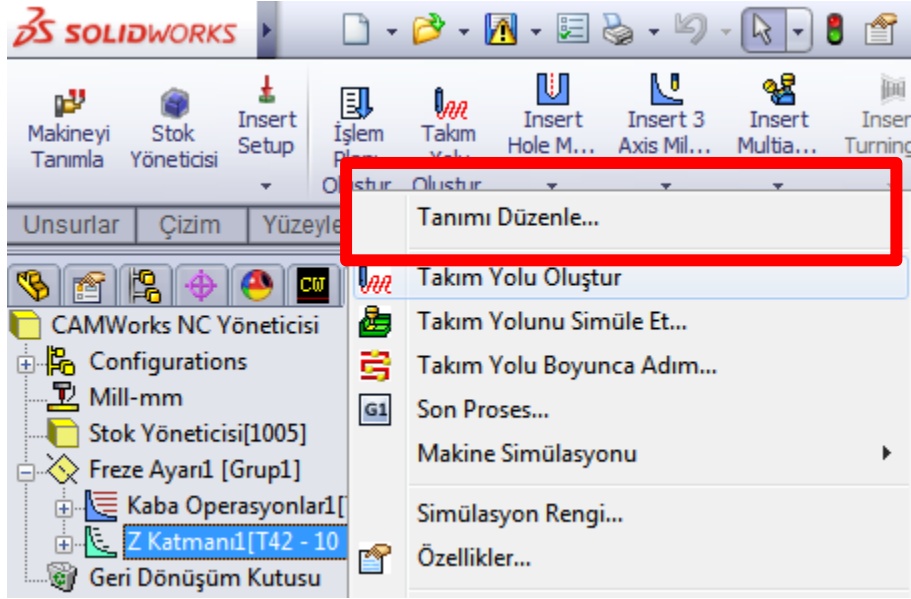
SOLIDWORKS

Makineyi Tanımla
Stok Yöneticisi
Insert Setup
İşlem Planı Oluştur
Takım Yolu Oluştur
Insert Hole M...
Insert 3 Axis Mil...
Insert Multia...
Insert Turning

Unsurlar | Çizim | Yüzeyle

CAMWorks NC Yöneticisi
Configurations
Mill-mm
Stok Yöneticisi[1005]
Freze Ayarı1 [Grup1]
Kaba Operasyonlar1[
Z Katmanı1[T42 - 10
Geri Dönüşüm Kutusu

Tanımı Düzenle...
Takım Yolu Oluştur
Takım Yolunu Simüle Et...
Takım Yolu Boyunca Adım...
G1 Son Proses...
Makine Simülasyonu
Simülasyon Rengi...
Özellikler...